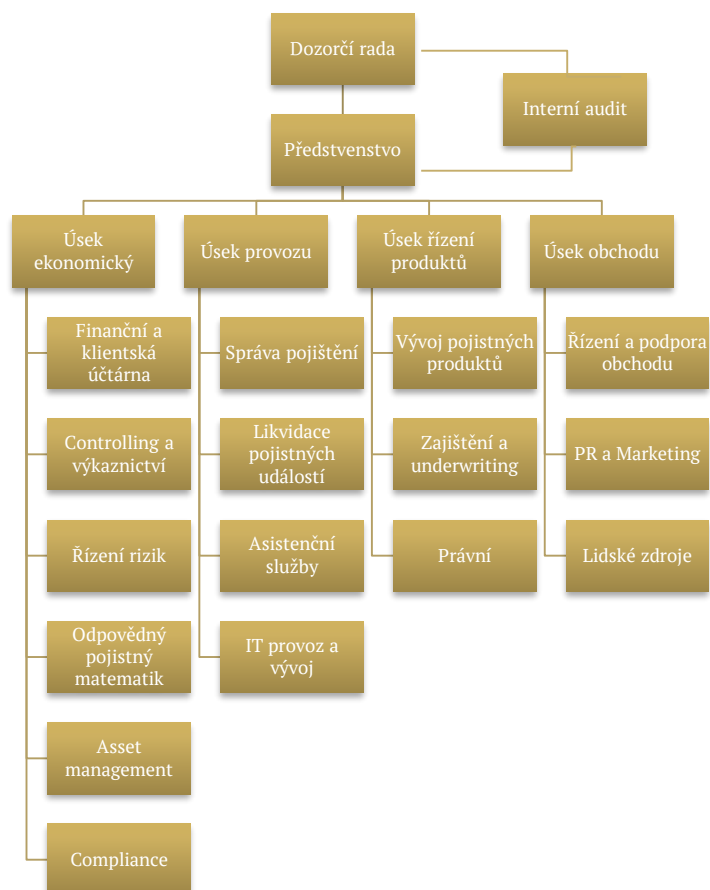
Dozorčí rada

Interní audit

Představenstvo

Úsek ekonomický

Finanční a klientská účtárna

Controlling a výkaznictví

Řízení rizik

Odpovědný pojistný matematik

Asset management

Compliance

Úsek provozu

Správa pojištění

Likvidace pojistných událostí

Asistenční služby

IT provoz a vývoj

Úsek řízení produktů

Vývoj pojistných produktů

Zajištění a underwriting

Právní

Úsek obchodu

Řízení a podpora obchodu

PR a Marketing

Lidské zdroje